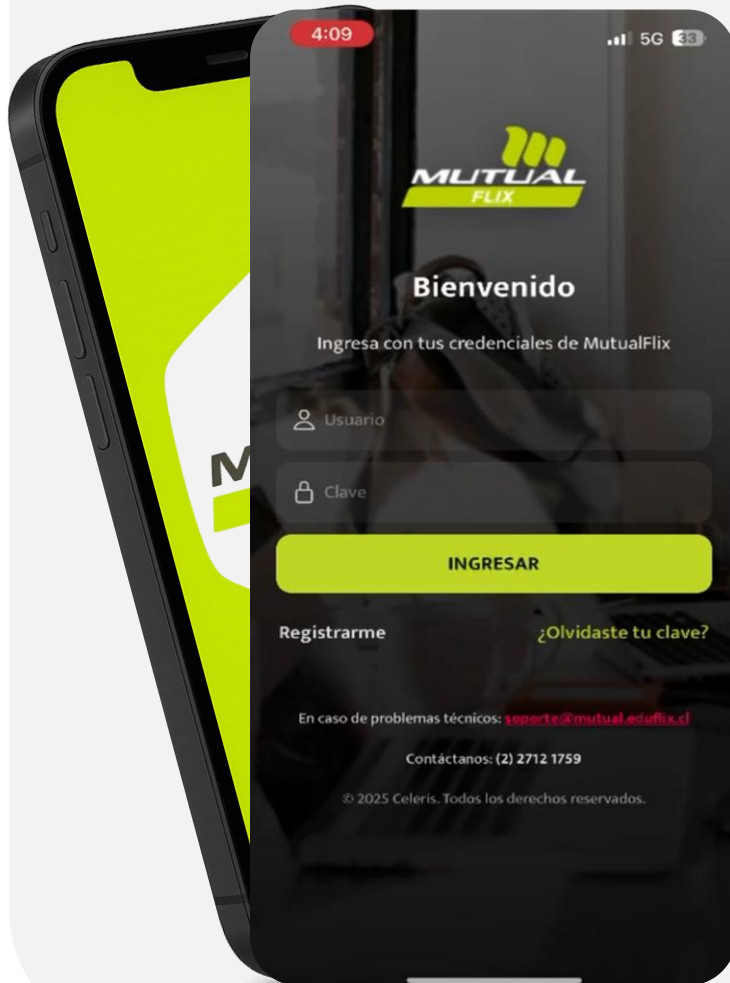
4:09

5G 33

M

MUTUAL
FLIX

Bienvenido

Ingresa con tus credenciales de MutualFlix

Usuario

Clave

INGRESAR

Registrarme

¿Olvidaste tu clave?

En caso de problemas técnicos: soporte@mutual.eduflix.cl

Contáctanos: (2) 2712 1759

© 2025 Celeris. Todos los derechos reservados.